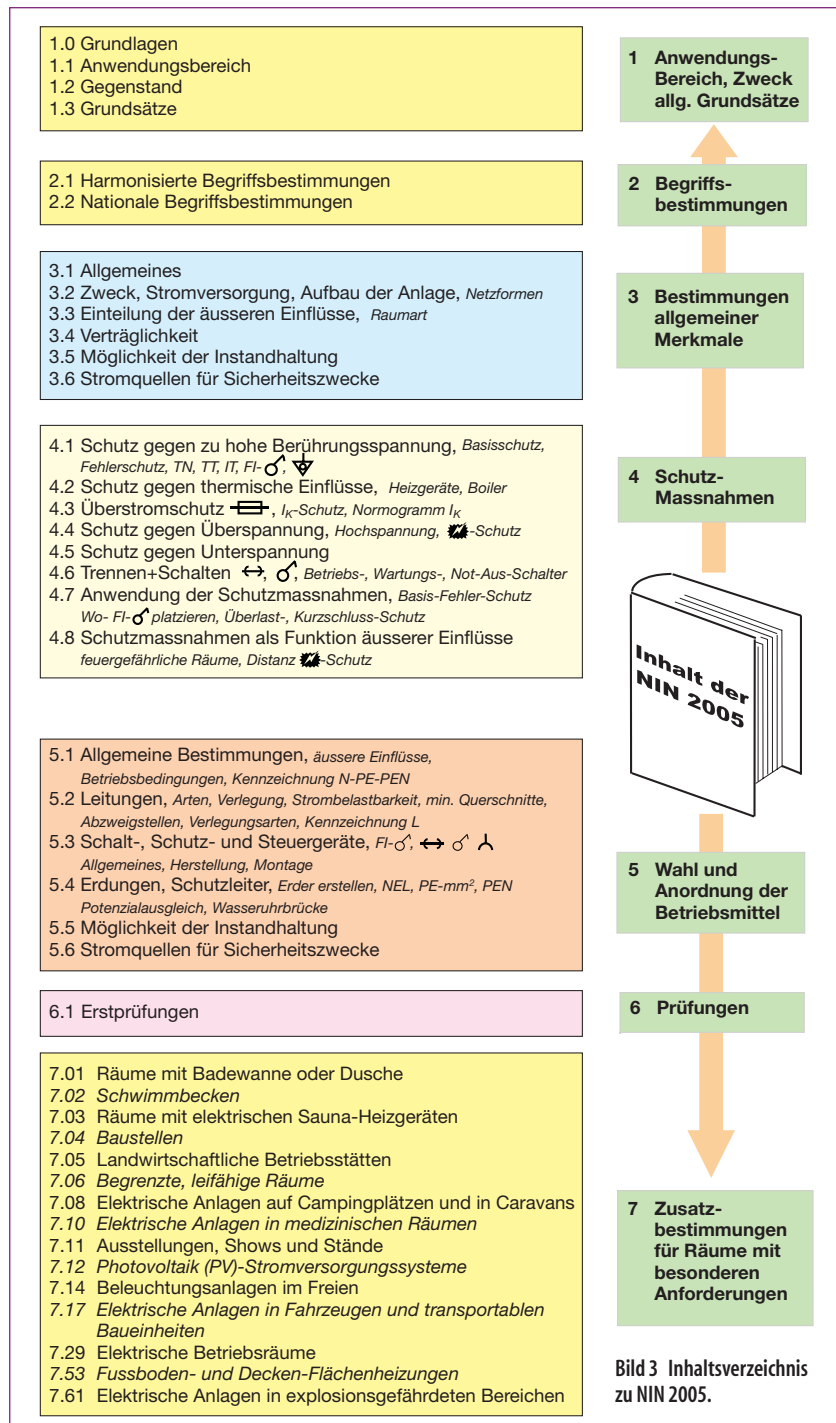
1.0 Grundlagen
1.1 Anwendungsbereich
1.2 Gegenstand
1.3 Grundsätze

1 Anwendungs-Bereich, Zweck allg. Grundsätze

2.1 Harmonisierte Begriffsbestimmungen
2.2 Nationale Begriffsbestimmungen

2 Begriffsbestimmungen

3.1 Allgemeines
3.2 Zweck, Stromversorgung, Aufbau der Anlage, Netzformen
3.3 Einteilung der äusseren Einflüsse, Raumart
3.4 Verträglichkeit
3.5 Möglichkeit der Instandhaltung
3.6 Stromquellen für Sicherheitszwecke

3 Bestimmungen allgemeiner Merkmale

4.1 Schutz gegen zu hohe Berührungsspannung, Basisschutz, Fehlerschutz, TN, TT, IT, FI-
4.2 Schutz gegen thermische Einflüsse, Heizgeräte, Boiler
4.3 Überstromschutz, $I_K$-Schutz, Normogramm $I_K$
4.4 Schutz gegen Überspannung, Hochspannung, -Schutz
4.5 Schutz gegen Unterspannung
4.6 Trennen+Schalten, Betriebs-, Wartungs-, Not-Aus-Schalter
4.7 Anwendung der Schutzmassnahmen, Basis-Fehler-Schutz Wo- FI- platzieren, Überlast-, Kurzschluss-Schutz
4.8 Schutzmassnahmen als Funktion äusserer Einflüsse feuergefährliche Räume, Distanz -Schutz

4 Schutz-Massnahmen

Inhalt der NIN 2005

5.1 Allgemeine Bestimmungen, äussere Einflüsse, Betriebsbedingungen, Kennzeichnung N-PE-PEN
5.2 Leitungen, Arten, Verlegung, Strombelastbarkeit, min. Querschnitte, Abzweigstellen, Verlegungsarten, Kennzeichnung L
5.3 Schalt-, Schutz- und Steuergeräte, FI-
Allgemeines, Herstellung, Montage
5.4 Erdungen, Schutzleiter, Erder erstellen, NEL, PE-mm$^2$, PEN Potenzialausgleich, Wasseruhrbrücke
5.5 Möglichkeit der Instandhaltung
5.6 Stromquellen für Sicherheitszwecke

5 Wahl und Anordnung der Betriebsmittel

6.1 Erstprüfungen

6 Prüfungen

7.01 Räume mit Badewanne oder Dusche
7.02 Schwimmbecken
7.03 Räume mit elektrischen Sauna-Heizgeräten
7.04 Baustellen
7.05 Landwirtschaftliche Betriebsstätten
7.06 Begrenzte, leifähige Räume
7.08 Elektrische Anlagen auf Campingplätzen und in Caravans
7.10 Elektrische Anlagen in medizinischen Räumen
7.11 Ausstellungen, Shows und Stände
7.12 Photovoltaik (PV)-Stromversorgungssysteme
7.14 Beleuchtungsanlagen im Freien
7.17 Elektrische Anlagen in Fahrzeugen und transportablen Baueinheiten
7.29 Elektrische Betriebsräume
7.53 Fussboden- und Decken-Flächenheizungen
7.61 Elektrische Anlagen in explosionsgefährdeten Bereichen

7 Zusatzbestimmungen für Räume mit besonderen Anforderungen

Bild 3 Inhaltsverzeichnis zu NIN 2005.